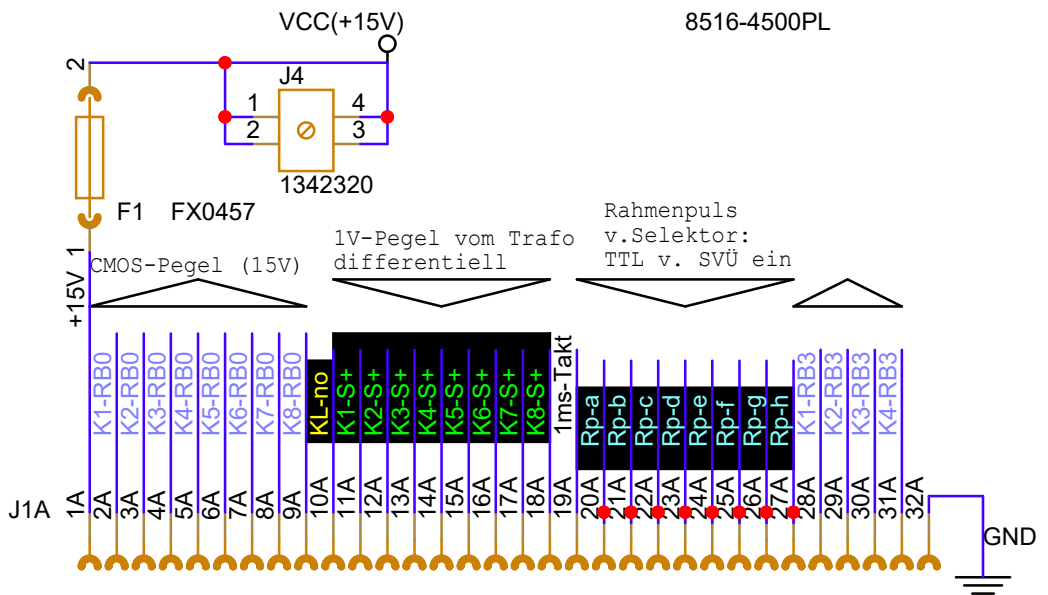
VCC(+15V)

8516-4500PL

2

J4

1

4

2

3

1342320

F1 FX0457

1

+15V

CMOS-Pegel (15V)

1V-Pegel vom Trafo differentiell

Rahmenpuls v.Selektor: TTL v. SVÜ ein

K1-RB0
K2-RB0
K3-RB0
K4-RB0
K5-RB0
K6-RB0
K7-RB0
K8-RB0
KL-no
K1-S+
K2-S+
K3-S+
K4-S+
K5-S+
K6-S+
K7-S+
K8-S+
1ms-Takt
Rp-a
Rp-b
Rp-c
Rp-d
Rp-e
Rp-f
Rp-g
Rp-h
K1-RB3
K2-RB3
K3-RB3
K4-RB3

J1A

1A 2A 3A 4A 5A 6A 7A 8A 9A 10A 11A 12A 13A 14A 15A 16A 17A 18A 19A 20A 21A 22A 23A 24A 25A 26A 27A 28A 29A 30A 31A 32A

GND